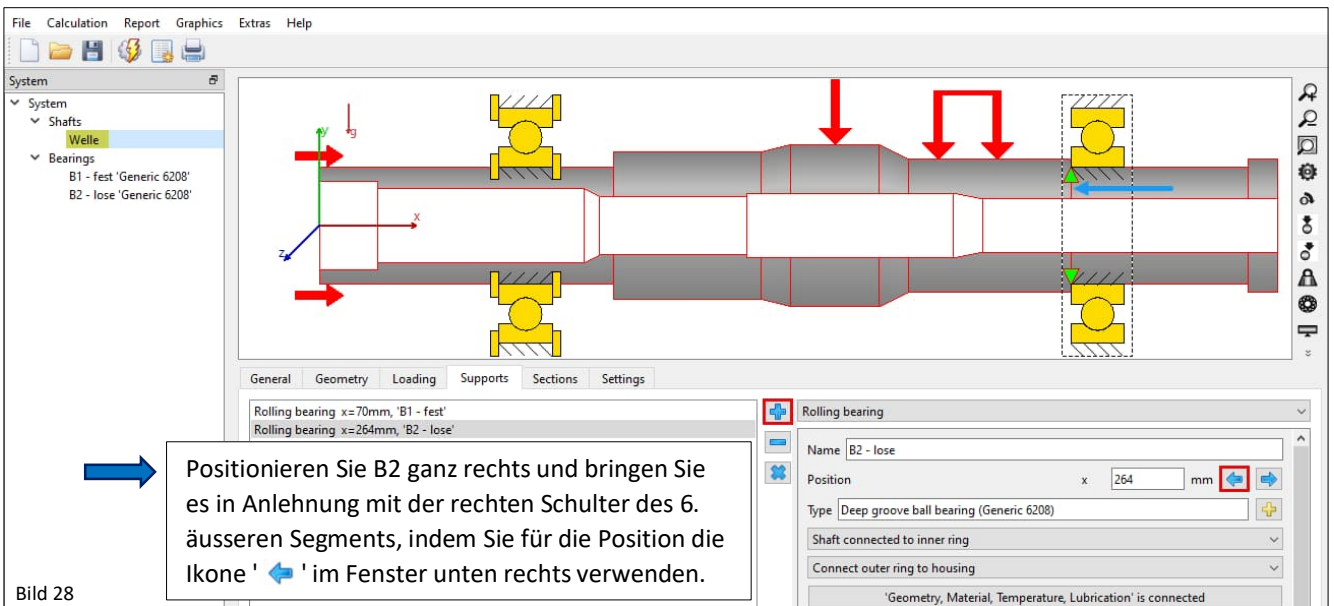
File Calculation Report Graphics Extras Help

System

System
Shafts
Welle
Bearings
B1 - fest 'Generic 6208'
B2 - lose 'Generic 6208'

y
g
x
z

General Geometry Loading Supports Sections Settings

Rolling bearing x=70mm, 'B1 - fest'
Rolling bearing x=264mm, 'B2 - lose'

Rolling bearing

Name B2 - lose
Position x 264 mm
Type Deep groove ball bearing (Generic 6208)
Shaft connected to inner ring
Connect outer ring to housing
'Geometry, Material, Temperature, Lubrication' is connected

Positionieren Sie B2 ganz rechts und bringen Sie es in Anlehnung mit der rechten Schulter des 6. äusseren Segments, indem Sie für die Position die Ikone ' ' im Fenster unten rechts verwenden.

Bild 28